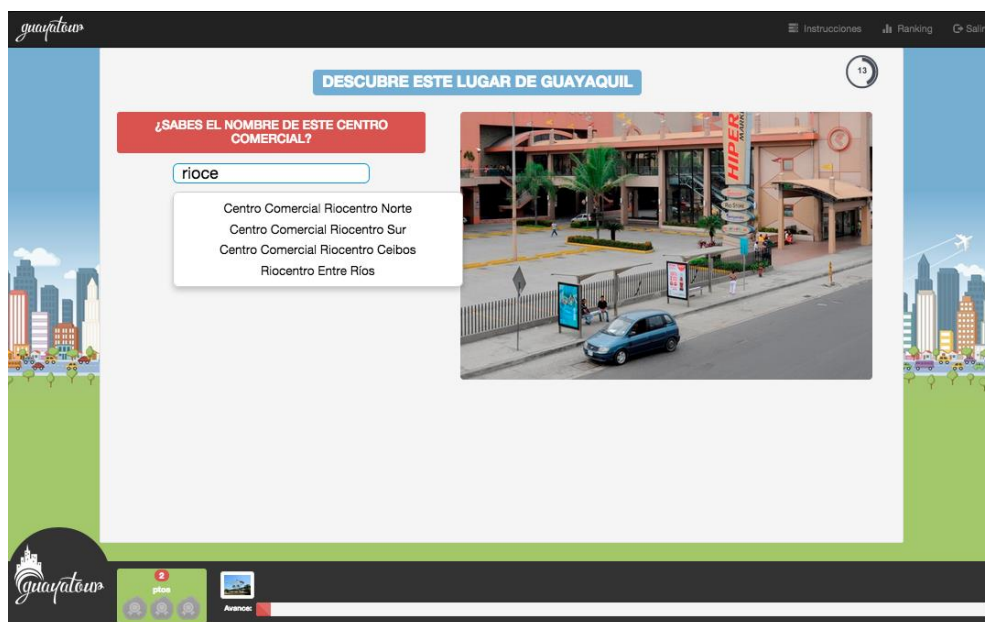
guayatour

Instrucciones Ranking Salir

DESCUBRE ESTE LUGAR DE GUAYAQUIL

13

¿SABES EL NOMBRE DE ESTE CENTRO COMERCIAL?

rioce

Centro Comercial Riocentro Norte
Centro Comercial Riocentro Sur
Centro Comercial Riocentro Ceibos
Riocentro Entre Ríos

HIPER

guayatour

2
ptos

Avance: